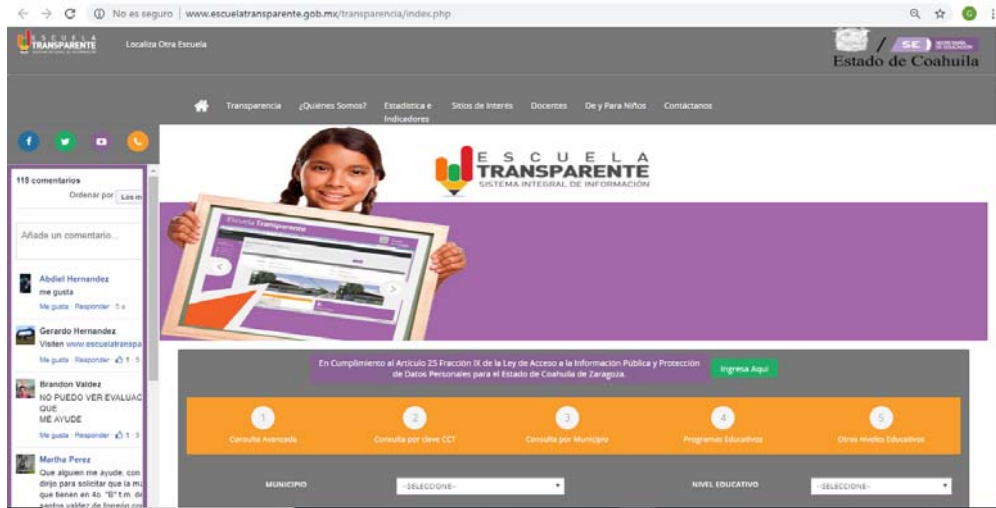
No es seguro | www.escuelatransparente.gob.mx/transparencia/index.php

ESCUELA TRANSPARENTE

Localiza Otra Escuela

SE

Estado de Coahuila

Transparencia ¿Quiénes Somos? Estadística e Indicadores Sitios de Interés Docentes De y Para Niños Contáctanos

118 comentarios

Ordenar por Los m

Añade un comentario...

Abdiel Hernandez
me gusta
Me gusta · Responder · 5 a

Gerardo Hernandez
Visiten www.escuelatranspa
Me gusta · Responder · 1 · 5

Brandon Valdez
NO PUEDO VER EVALUAC QUE ME AYUDE
Me gusta · Responder · 1 · 5

Martha Perez
Que alguien me ayude, con dirijo para solicitar que la m que tienen en 4o. "B" t.m. d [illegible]

E S C U E L A
TRANSPARENTE
SISTEMA INTEGRAL DE INFORMACIÓN

Escuela Transparente

En Cumplimiento al Artículo 25 Fracción IX de la Ley de Acceso a la Información Pública y Protección de Datos Personales para el Estado de Coahuila de Zaragoza.

Ingresa Aquí

1 Consulta Avanzada
2 Consulta por clave CCT
3 Consulta por Municipio
4 Programas Educativos
5 Otros niveles Educativos

MUNICIPIO --SELECCIONE--
NIVEL EDUCATIVO --SELECCIONE--